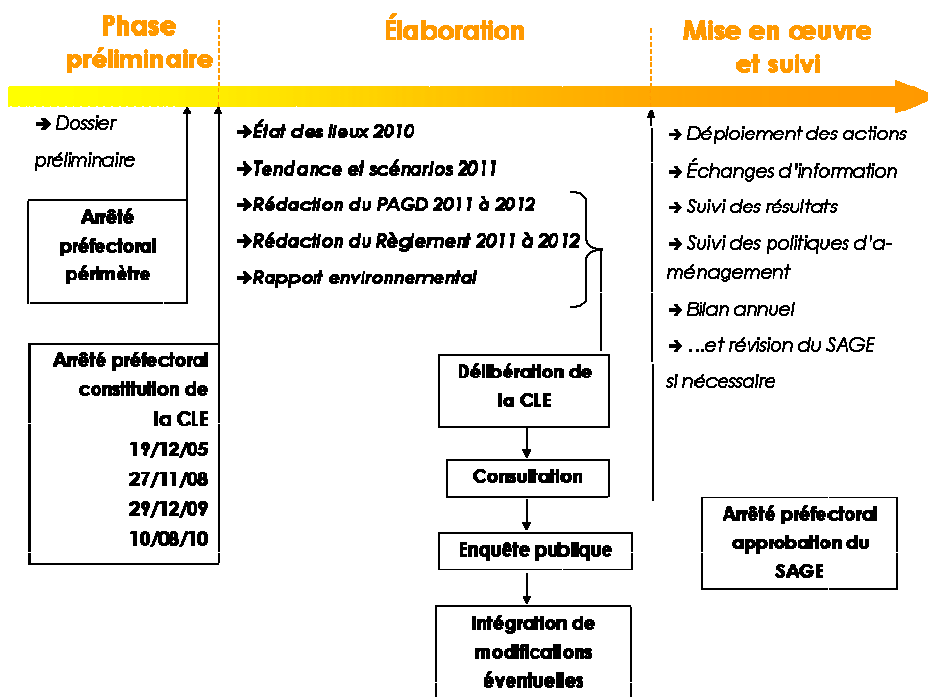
Phase préliminaire

Élaboration

Mise en œuvre et suivi

➔ Dossier préliminaire

Arrêté préfectoral périmètre

Arrêté préfectoral constitution de la CLE
19/12/05
27/11/08
29/12/09
10/08/10

➔État des lieux 2010
➔Tendance et scénarios 2011
➔Rédaction du PAGD 2011 à 2012
➔Rédaction du Règlement 2011 à 2012
➔Rapport environnemental

Délibération de la CLE

Consultation

Enquête publique

Intégration de modifications éventuelles

➔ Déploiement des actions
➔ Échanges d'information
➔ Suivi des résultats
➔ Suivi des politiques d'aménagement
➔ Bilan annuel
➔ ...et révision du SAGE si nécessaire

Arrêté préfectoral approbation du SAGE